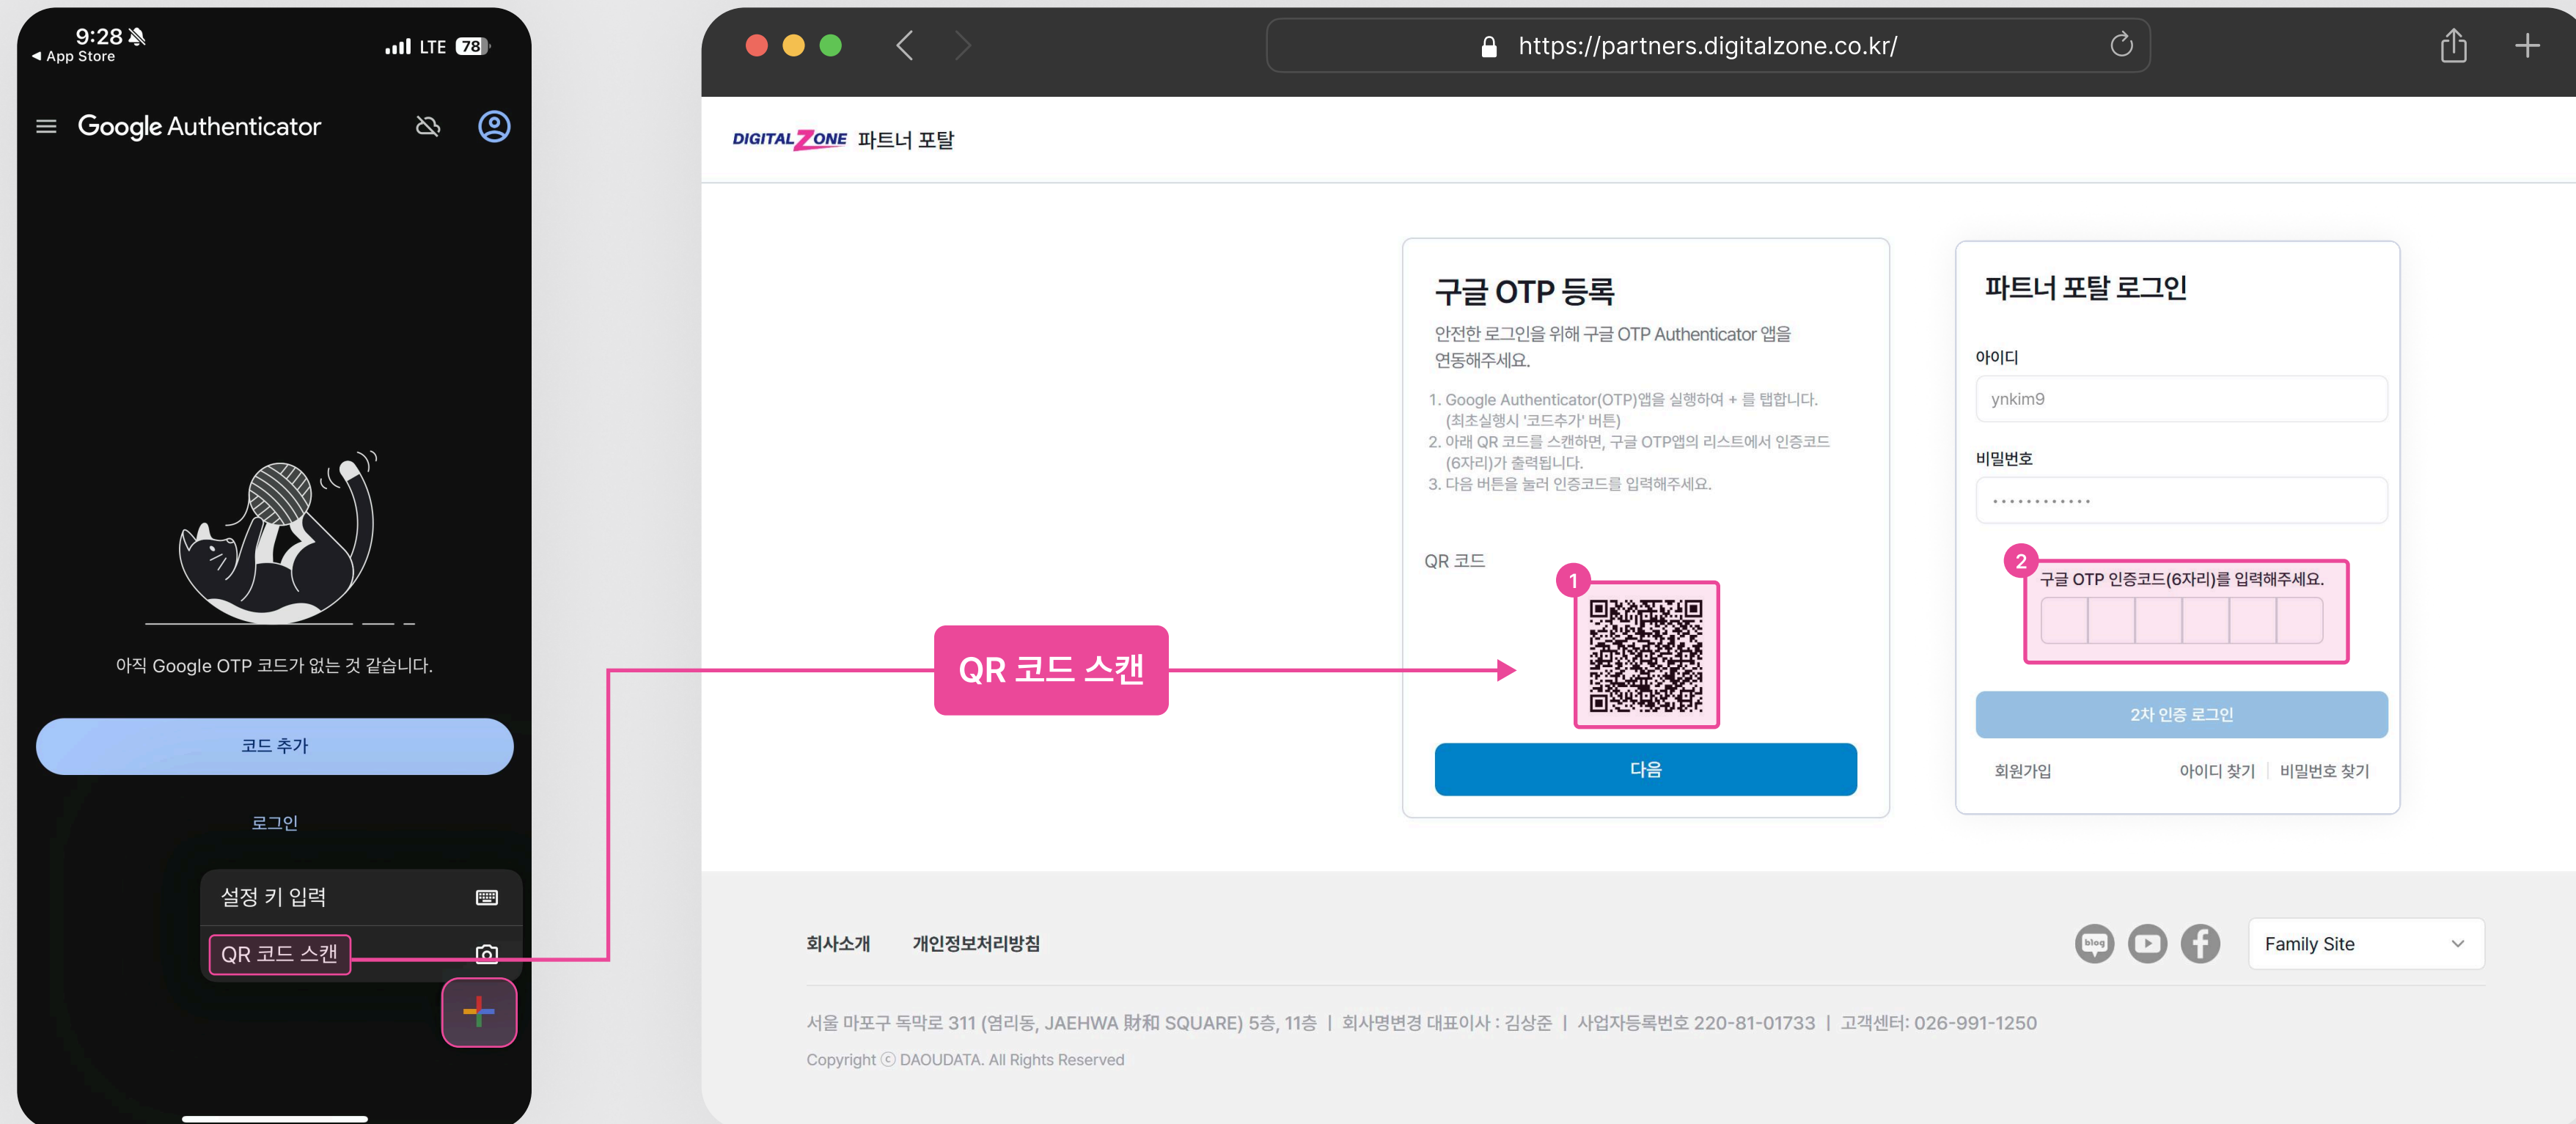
9:28
◀ App Store
LTE 78

Google Authenticator

아직 Google OTP 코드가 없는 것 같습니다.

코드 추가

로그인

설정 키 입력

QR 코드 스캔

QR 코드 스캔

https://partners.digitalzone.co.kr/

DIGITAL ZONE 파트너 포탈

구글 OTP 등록

안전한 로그인을 위해 구글 OTP Authenticator 앱을 연동해주세요.

1. Google Authenticator(OTP)앱을 실행하여 + 를 탭합니다. (최초실행시 '코드추가' 버튼)
2. 아래 QR 코드를 스캔하면, 구글 OTP앱의 리스트에서 인증코드 (6자리)가 출력됩니다.
3. 다음 버튼을 눌러 인증코드를 입력해주세요.

QR 코드

1

다음

파트너 포탈 로그인

아이디

ynkim9

비밀번호

············

2

구글 OTP 인증코드(6자리)를 입력해주세요.

2차 인증 로그인

회원가입

아이디 찾기 | 비밀번호 찾기

회사소개 개인정보처리방침

blog

Family Site

서울 마포구 독막로 311 (염리동, JAEHWA 財和 SQUARE) 5층, 11층 | 회사명변경 대표이사 : 김상준 | 사업자등록번호 220-81-01733 | 고객센터: 026-991-1250

Copyright ⓒ DAOUDATA. All Rights Reserved